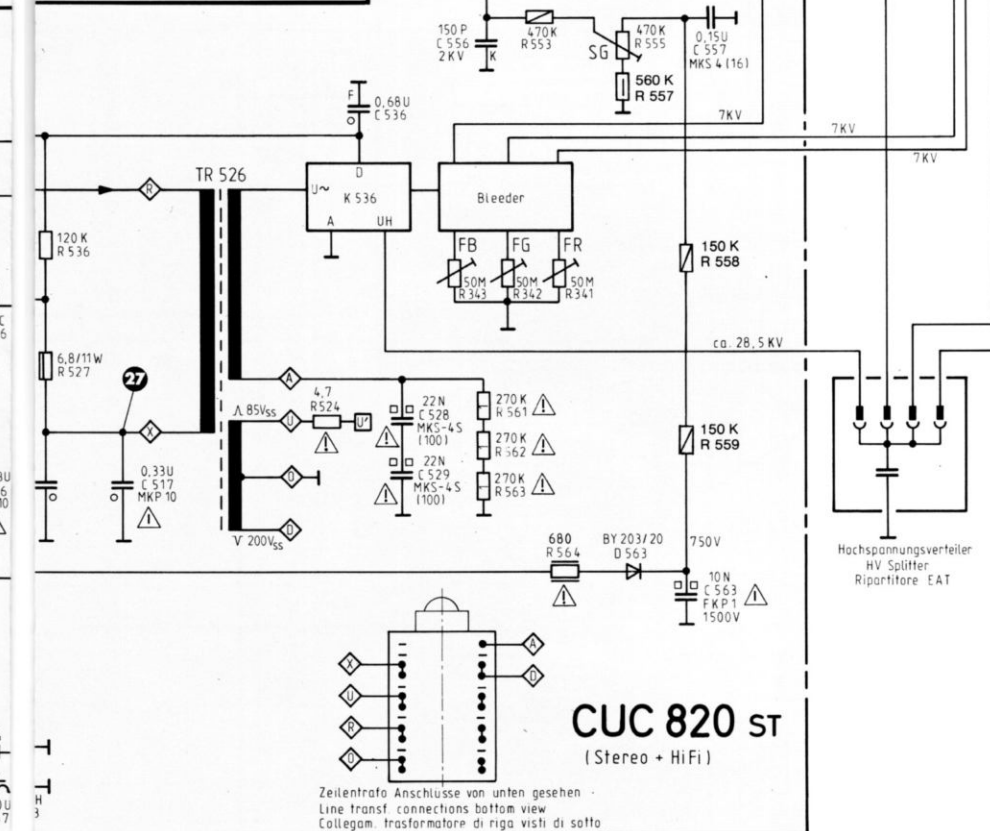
150 P
C 556
2 KV
K
470 K
R 553
SG
470 K
R 555
0,15U
C 557
MKS 4 (16)
560 K
R 557
F
0,68U
C 536
7KV
7KV
7KV
TR 526
R
U~
D
K 536
A
UH
Bleeder
FB
FG
FR
50M
R 343
50M
R 342
50M
R 341
150 K
R 558
120 K
R 536
6,8/11 W
R 527
27
X
0,33U
C 517
MKP 10
A
Λ 85V$_{ss}$
U
4,7
R524
U'
22N
C 528
MKS-4S
(100)
22N
C 529
MKS-4S
(100)
270 K
R 561
270 K
R 562
270 K
R 563
D
D
V 200V$_{ss}$
ca. 28,5 KV
150 K
R 559
680
R 564
BY 203/20
D 563
750V
10 N
C 563
FKP 1
1500V
Hochspannungsverteiler
HV Splitter
Ripartitore EAT
X
U
R
D
A
D
CUC 820 ST
(Stereo + HiFi)
Zeilentrafo Anschlusse von unten gesehen
Line transf. connections bottom view
Collegam. trasformatore di riga visti di sotto